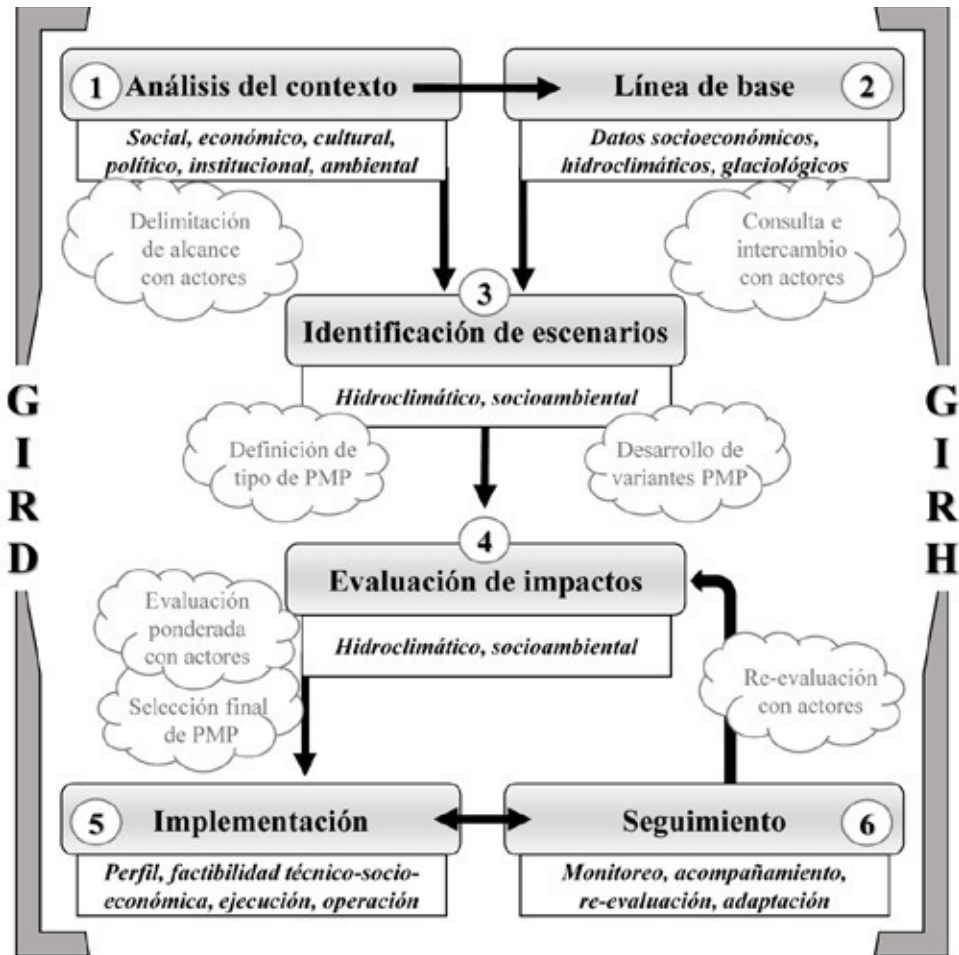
1 Análisis del contexto

Social, económico, cultural, político, institucional, ambiental

Delimitación de alcance con actores

Línea de base 2

Datos socioeconómicos, hidroclimáticos, glaciológicos

Consulta e intercambio con actores

3 Identificación de escenarios

Hidroclimático, socioambiental

Definición de tipo de PMP

Desarrollo de variantes PMP

4 Evaluación de impactos

Hidroclimático, socioambiental

Evaluación ponderada con actores

Selección final de PMP

Re-evaluación con actores

5 Implementación

Perfil, factibilidad técnico-socio-económica, ejecución, operación

Seguimiento 6

Monitoreo, acompañamiento, re-evaluación, adaptación

G I R D

G I R H